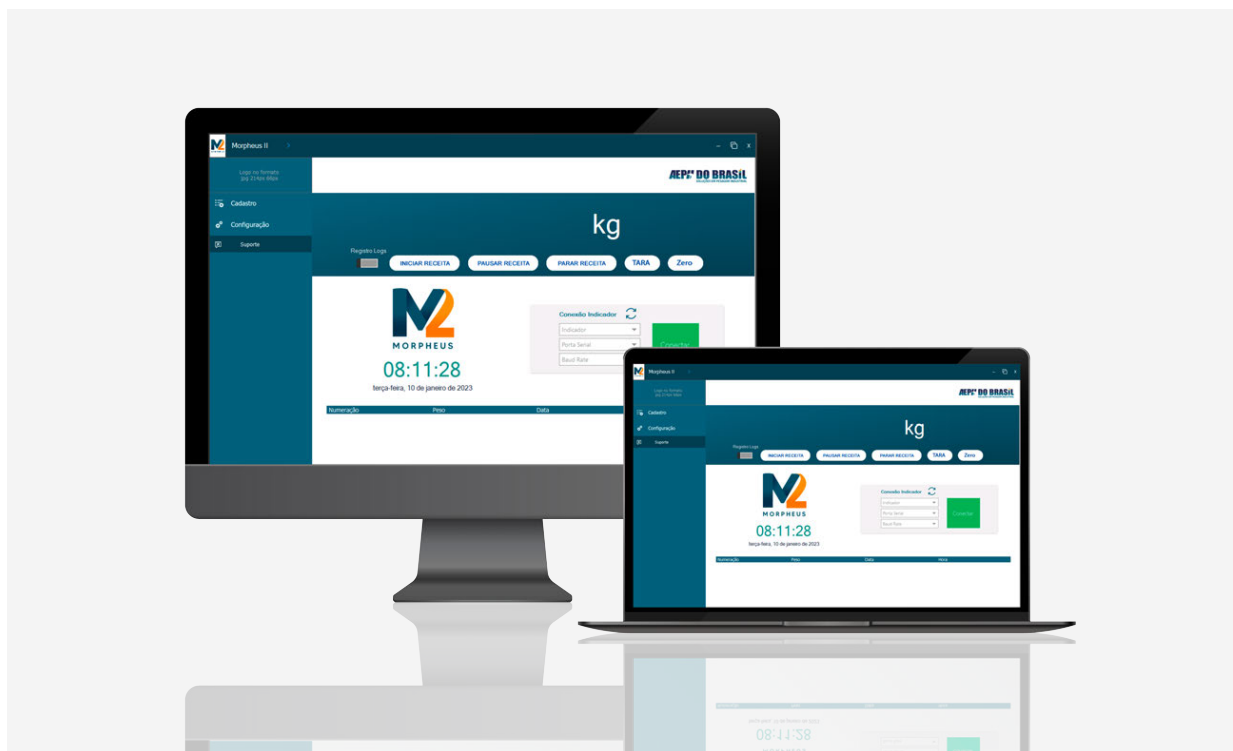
M2 Morpheus II

Logo no formato jpg 314px 68px

AEPI DO BRASIL

Cadastro

Configuração

Suporte

kg

Registro Logs

INICIAR RECEITA

PAUSAR RECEITA

PARAR RECEITA

TARA

Zero

M2
MORPHEUS

08:11:28

terça-feira, 10 de janeiro de 2023

Conexão Indicador

Indicador

Porta Serial

Baud Rate

Conectar

| Numeração | Peso | Data | Hora |
|---|---|---|---|

M2 Morpheus II

Logo no formato jpg 314px 68px

AEPI DO BRASIL

Cadastro

Configuração

Suporte

kg

Registro Logs

INICIAR RECEITA

PAUSAR RECEITA

PARAR RECEITA

TARA

Zero

M2
MORPHEUS

08:11:28

terça-feira, 10 de janeiro de 2023

Conexão Indicador

Indicador

Porta Serial

Baud Rate

Conectar

| Numeração | Peso | Data | Hora |
|---|---|---|---|